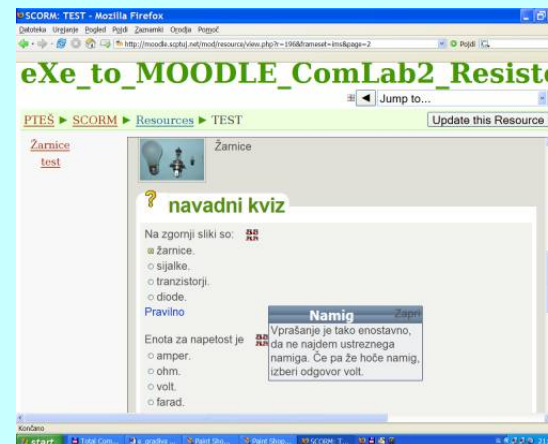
SCORM: TEST - Mozilla Firefox

Datoteka Urejanje Pogled Pojdi Zaznamki Orodja Pomoč

http://moodle.scptuj.net/mod/resource/view.php?r=196&frameset=ims&page=2

Pojdi

eXe_to_MOODLE_ComLab2_Resist

Jump to...

PTEŠ ► SCORM ► Resources ► TEST

Update this Resource

Žarnice

test

Žarnice

? navadni kviz

Na zgornji sliki so:

žarnice.

sijalke.

tranzistorji.

diode.

Pravilno

Enota za napetost je

amper.

ohm.

volt.

farad.

Namig

Zapri

Vprašanje je tako enostavno, da ne najdem ustreznega namiga. Če pa že hoče namig, izberi odgovor volt.

Končano

start

Total Com...

gradiva ...

Paint Sho...

Paint Shop...

SCORM: T...